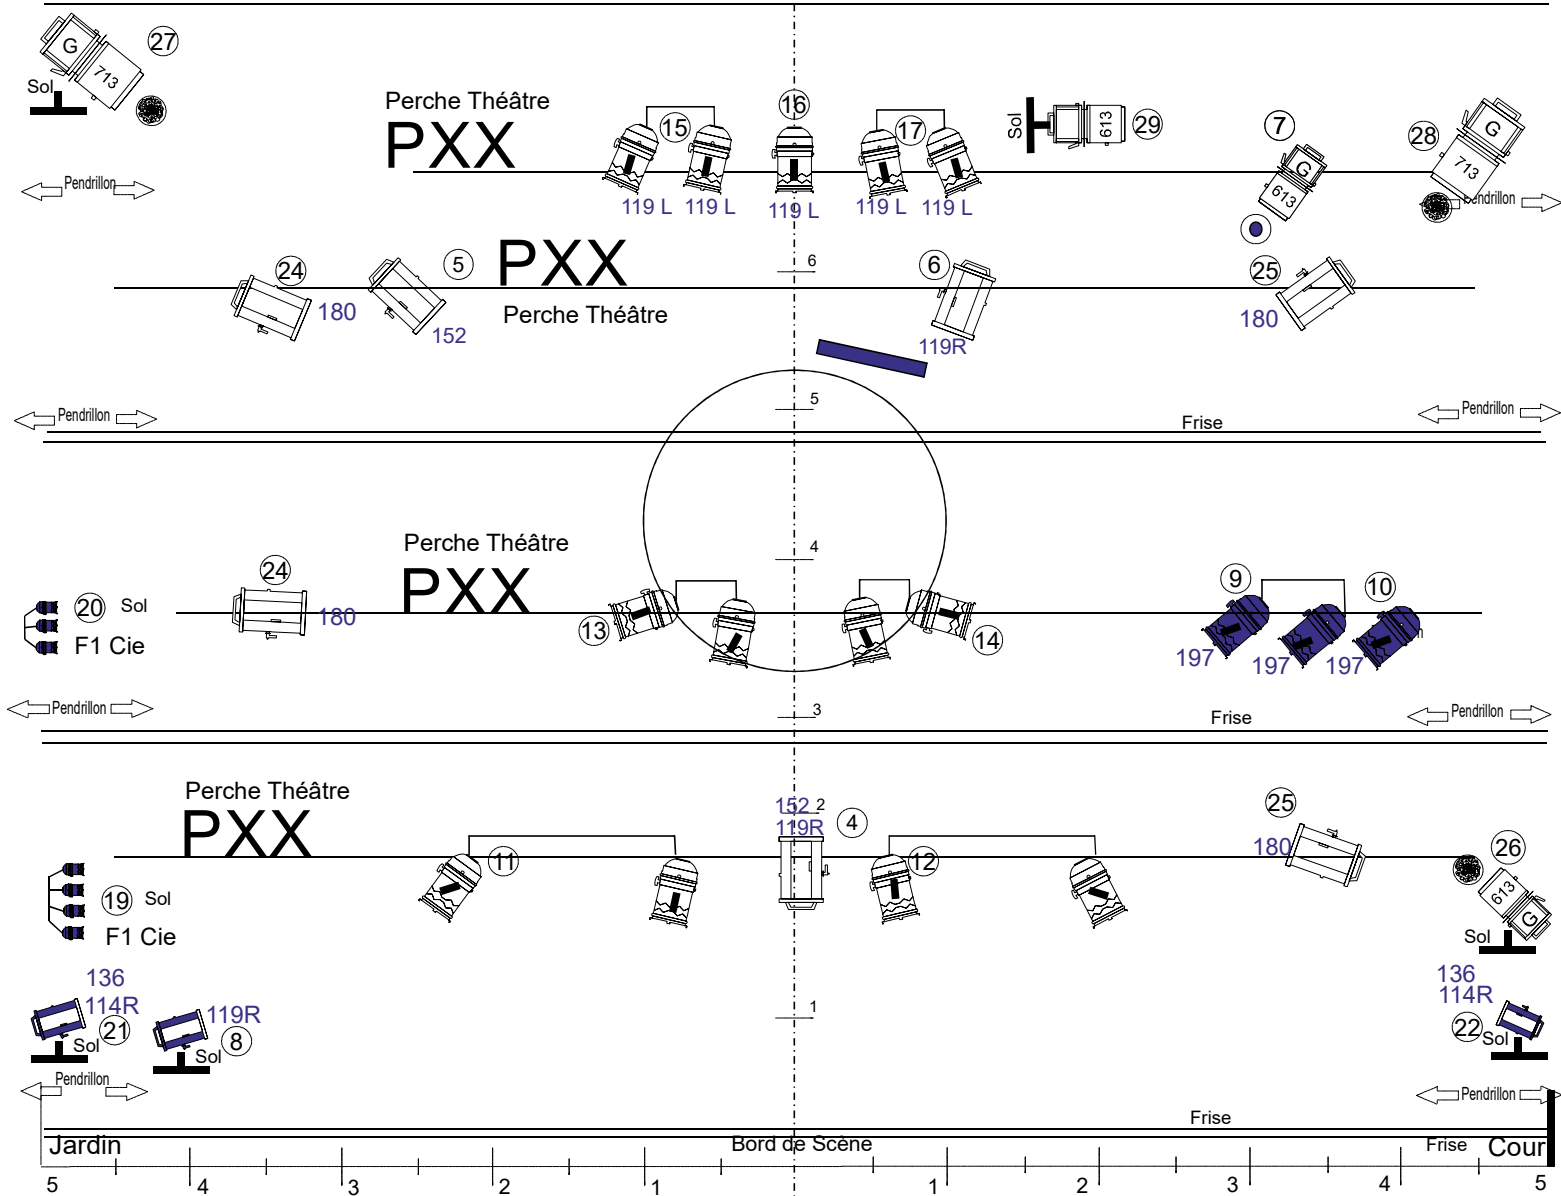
G 27
Sol
713

Perche Théâtre
PXX

15 16 17
119 L 119 L 119 L 119 L 119 L

Sol 613 29

7
G
613

28
G
713

Pendrillon
Pendrillon

24
180
5
152
PXX
Perche Théâtre
6
6
119R
25
180

5
Pendrillon
Frise
Pendrillon

Perche Théâtre
24
180
PXX
4
20 Sol
F1 Cie
13
14
9
10
197 197 197

Pendrillon
3
Frise
Pendrillon

Perche Théâtre
PXX
152 2
119R
4
11
12
25
180
26
19 Sol
F1 Cie
613
G
Sol

136
114R
21
Sol
119R
8
Sol
1
136
114R
22
Sol

Pendrillon
Pendrillon
Frise
Jardin
Bord de Scène
Frise
Cour
5 4 3 2 1 1 2 3 4 5